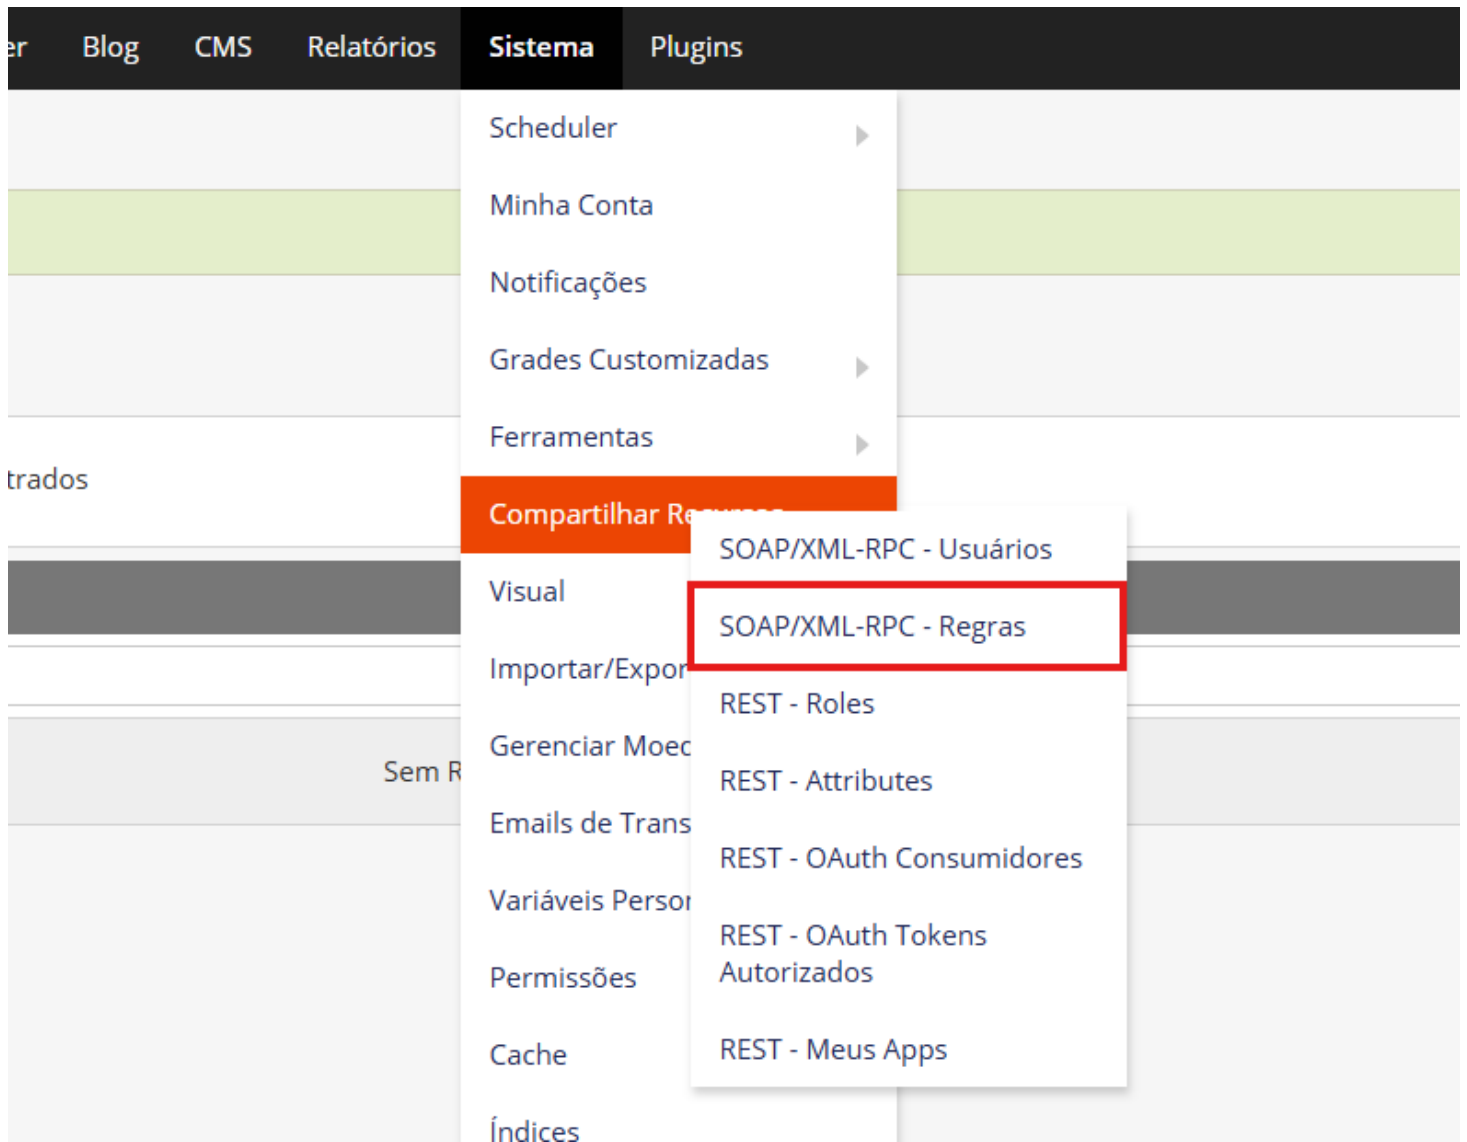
er Blog CMS Relatórios Sistema Plugins

Scheduler
Minha Conta
Notificações
Grades Customizadas
Ferramentas
Compartilhar Re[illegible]
Visual
Importar/Expor
Gerenciar Moec
Emails de Trans
Variáveis Persor
Permissões
Cache
Índices

trados

Sem R

SOAP/XML-RPC - Usuários
SOAP/XML-RPC - Regras
REST - Roles
REST - Attributes
REST - OAuth Consumidores
REST - OAuth Tokens Autorizados
REST - Meus Apps